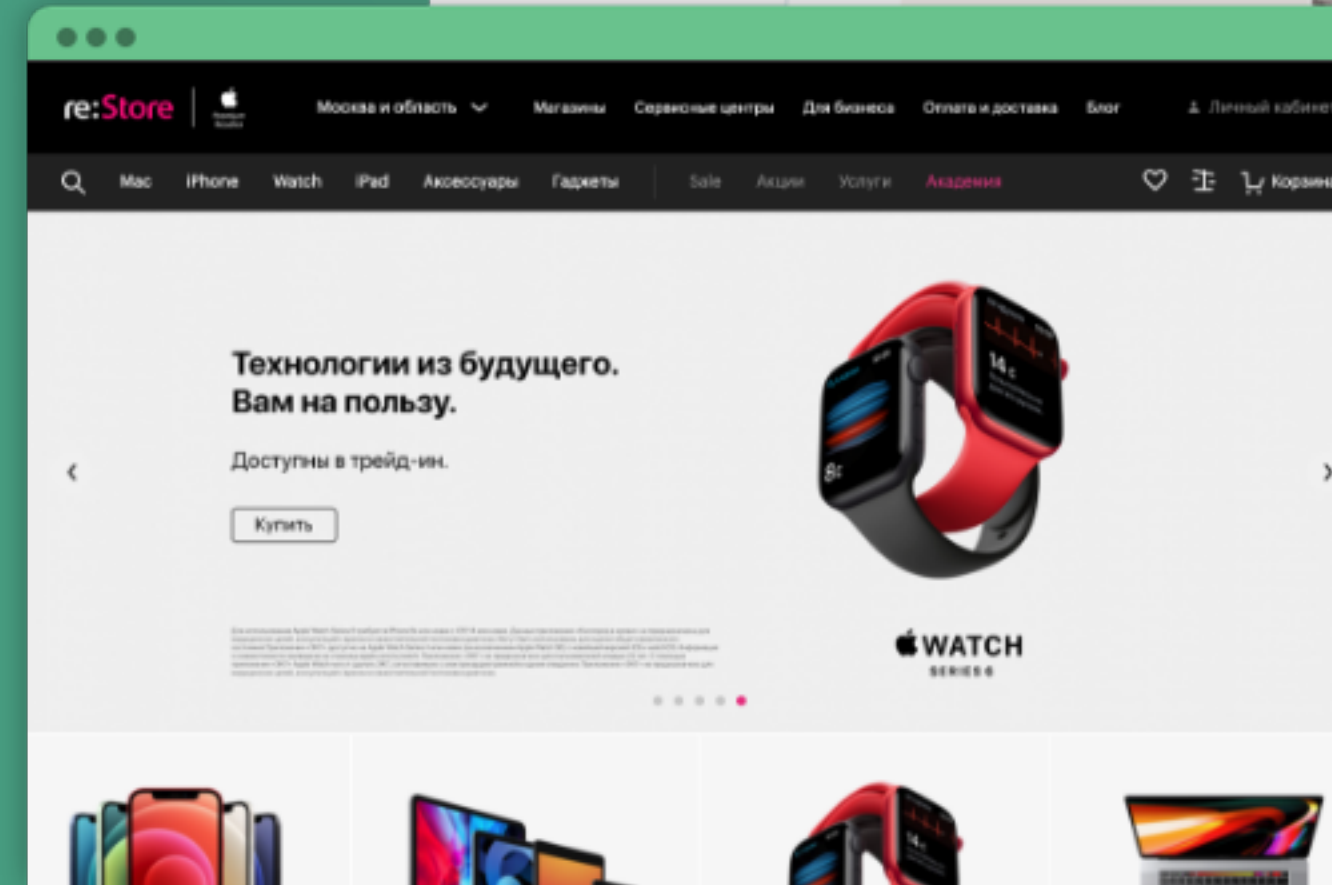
re:Store

Москва и область Магазины Сервисные центры Для бизнеса Оплата и доставка Блог Личный кабинет

Mac iPhone Watch iPad Аксессуары Гаджеты Sale Акции Услуги Академия Корзина

Технологии из будущего. Вам на пользу.

Доступны в трейд-ин.

Купить

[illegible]

WATCH
SERIES 6